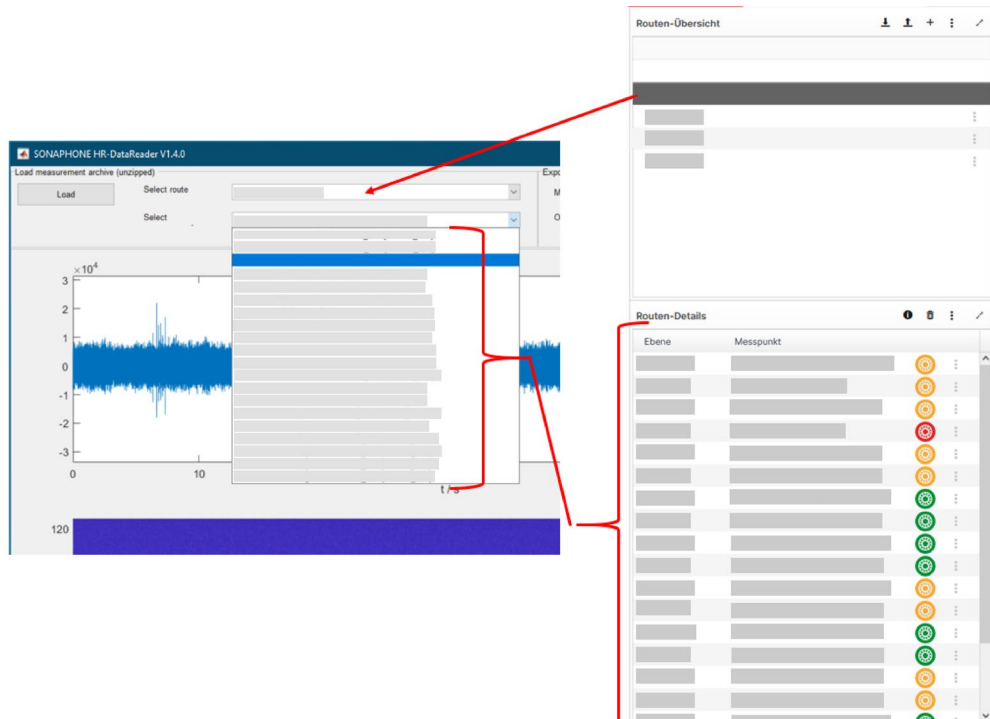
SONAPHONE HR-DataReader V1.4.0

Load measurement archive (unzipped)

Load

Select route

Select

Expo

M

O

$\times 10^4$

3

2

1

0

-1

-2

-3

0

10

t / s

120

Routen-Übersicht

Routen-Details

Ebene

Messpunkt